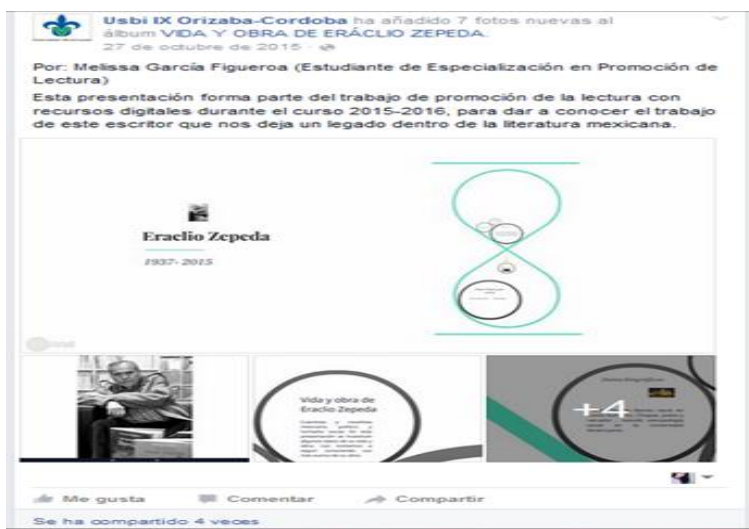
Usbi IX Orizaba-Cordoba ha añadido 7 fotos nuevas al álbum VIDA Y OBRA DE ERÁCLIO ZEPEDA.
27 de octubre de 2015

Por: Melissa García Figueroa (Estudiante de Especialización en Promoción de Lectura)

Esta presentación forma parte del trabajo de promoción de la lectura con recursos digitales durante el curso 2015-2016, para dar a conocer el trabajo de este escritor que nos deja un legado dentro de la literatura mexicana.

Eraclio Zepeda

1937- 2015

Vida y obra de Eraclio Zepeda

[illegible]

+4

Me gusta Comentar Compartir

Se ha compartido 4 veces